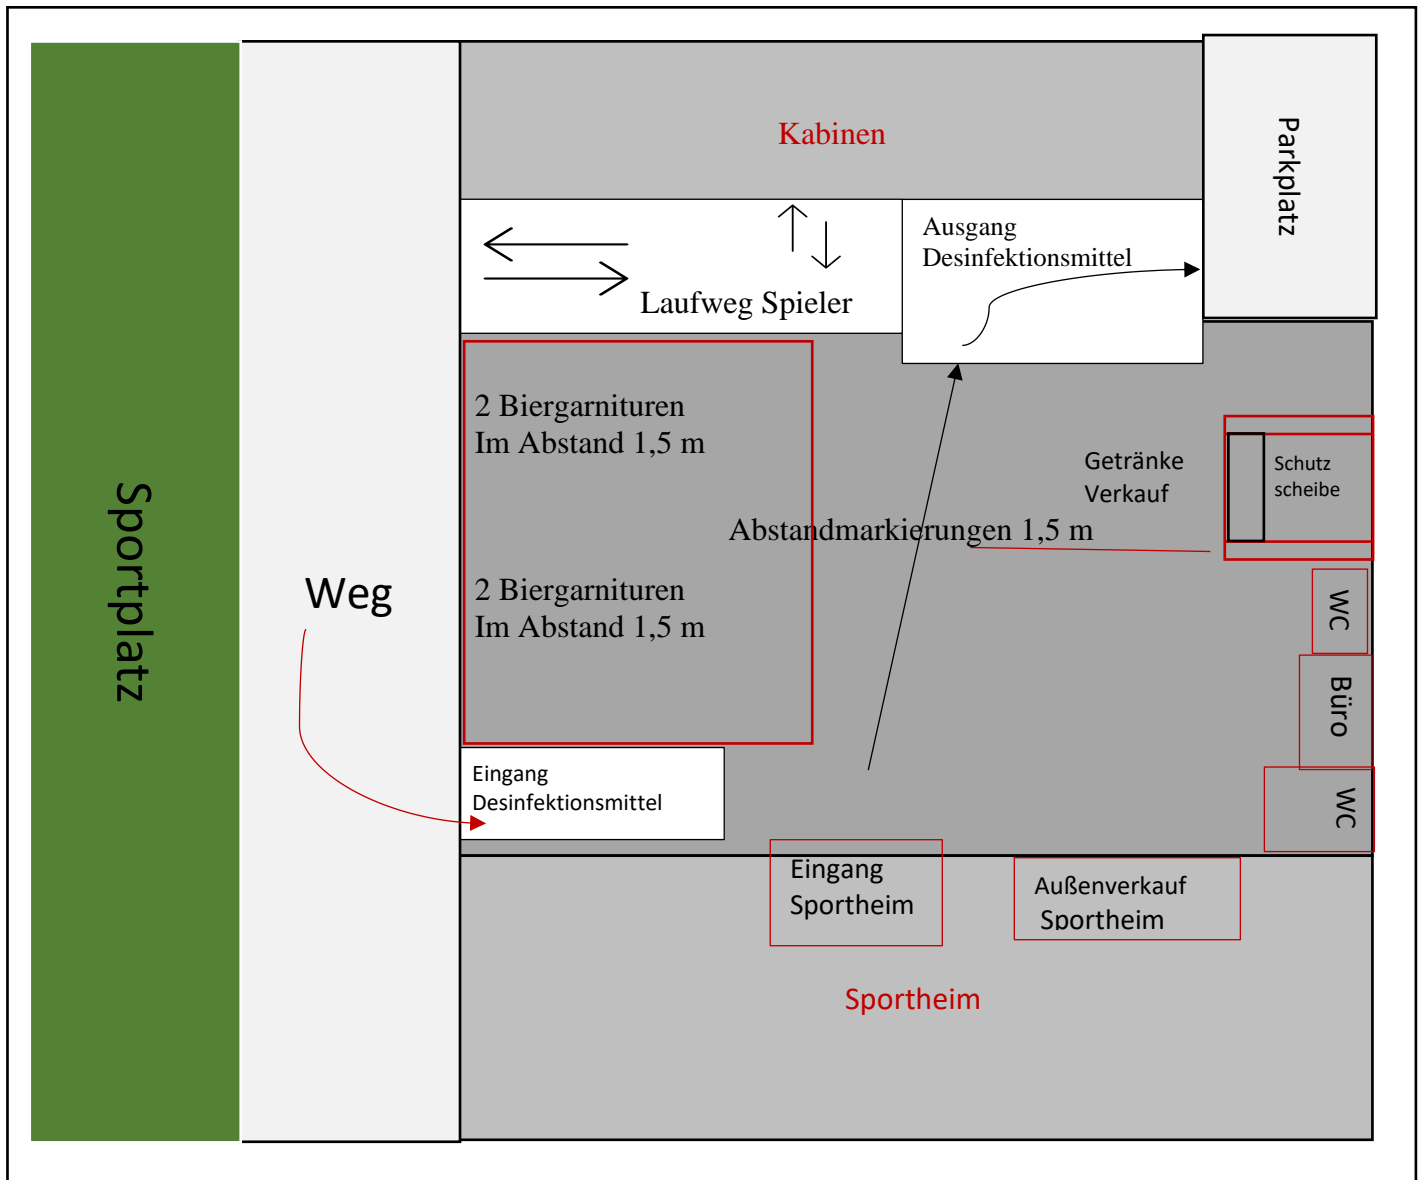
Sportplatz

Weg

Kabinen

Parkplatz

Laufweg Spieler

Ausgang
Desinfektionsmittel

2 Biergarnituren
Im Abstand 1,5 m

2 Biergarnituren
Im Abstand 1,5 m

Getränke
Verkauf

Schutz
scheibe

Abstandmarkierungen 1,5 m

WC

Büro

WC

Eingang
Desinfektionsmittel

Eingang
Sportheim

Außenverkauf
Sportheim

Sportheim